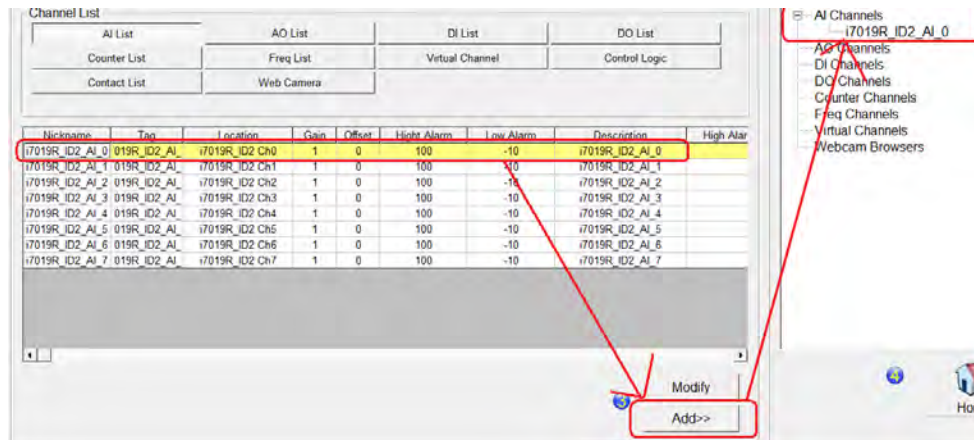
Channel List

AI List
AO List
DI List
DO List
Counter List
Freq List
Virtual Channel
Control Logic
Contact List
Web Camera

| Nickname | Tag | Location | Gain | Offset | Hight Alarm | Low Alarm | Description | High Alar |
|---|---|---|---|---|---|---|---|---|
| i7019R_ID2_AI_0 | 019R_ID2_AI_ | i7019R_ID2 Ch0 | 1 | 0 | 100 | -10 | i7019R_ID2_AI_0 | |
| i7019R_ID2_AI_1 | 019R_ID2_AI_ | i7019R_ID2 Ch1 | 1 | 0 | 100 | -10 | i7019R_ID2_AI_1 | |
| i7019R_ID2_AI_2 | 019R_ID2_AI_ | i7019R_ID2 Ch2 | 1 | 0 | 100 | -10 | i7019R_ID2_AI_2 | |
| i7019R_ID2_AI_3 | 019R_ID2_AI_ | i7019R_ID2 Ch3 | 1 | 0 | 100 | -10 | i7019R_ID2_AI_3 | |
| i7019R_ID2_AI_4 | 019R_ID2_AI_ | i7019R_ID2 Ch4 | 1 | 0 | 100 | -10 | i7019R_ID2_AI_4 | |
| i7019R_ID2_AI_5 | 019R_ID2_AI_ | i7019R_ID2 Ch5 | 1 | 0 | 100 | -10 | i7019R_ID2_AI_5 | |
| i7019R_ID2_AI_6 | 019R_ID2_AI_ | i7019R_ID2 Ch6 | 1 | 0 | 100 | -10 | i7019R_ID2_AI_6 | |
| i7019R_ID2_AI_7 | 019R_ID2_AI_ | i7019R_ID2 Ch7 | 1 | 0 | 100 | -10 | i7019R_ID2_AI_7 | |

Modify
3
Add>>

AI Channels
i7019R_ID2_AI_0
AO Channels
DI Channels
DO Channels
Counter Channels
Freq Channels
Virtual Channels
Webcam Browsers

4
Ho